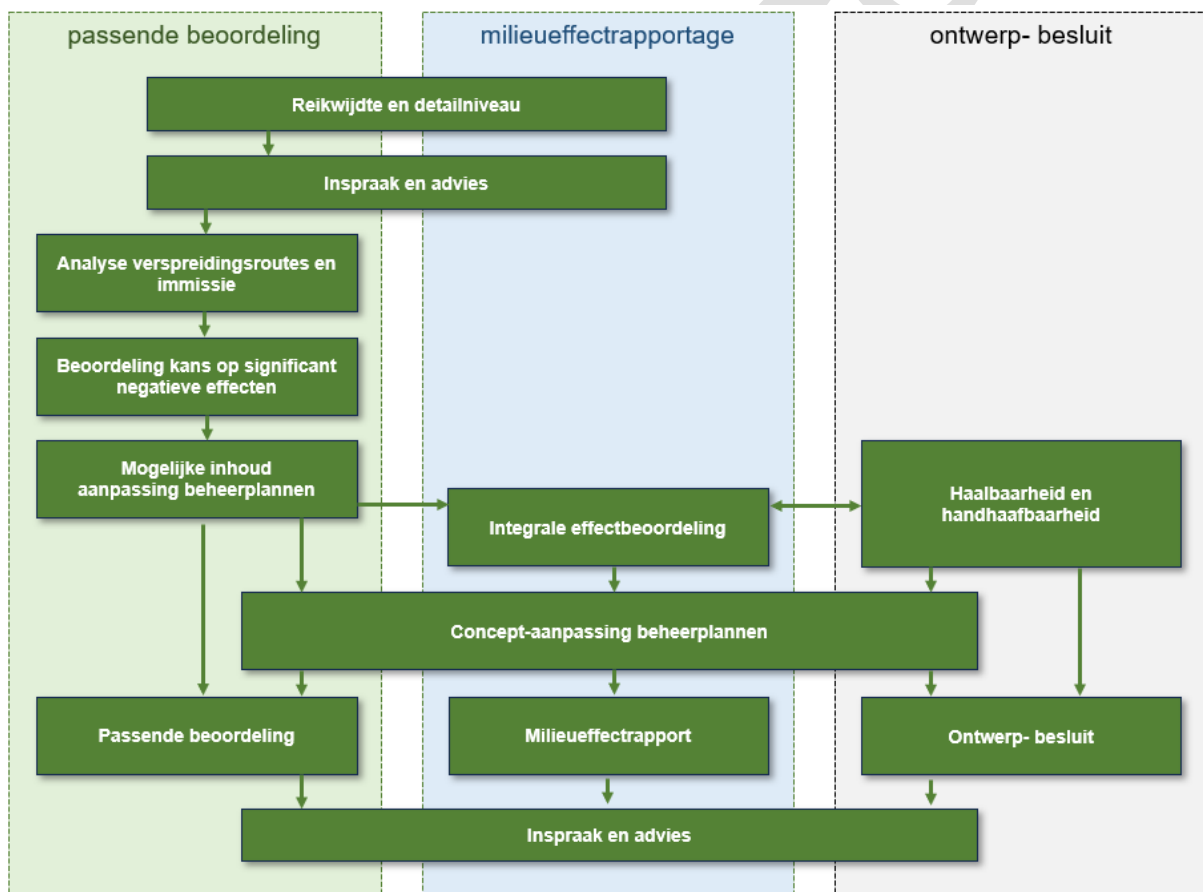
passende beoordeling

milieueffectrapportage

ontwerp- besluit

Reikwijdte en detailniveau

Inspraak en advies

Analyse verspreidingsroutes en immissie

Beoordeling kans op significant negatieve effecten

Mogelijke inhoud aanpassing beheerplannen

Integrale effectbeoordeling

Haalbaarheid en handhaafbaarheid

Concept-aanpassing beheerplannen

Passende beoordeling

Milieueffectrapport

Ontwerp- besluit

Inspraak en advies